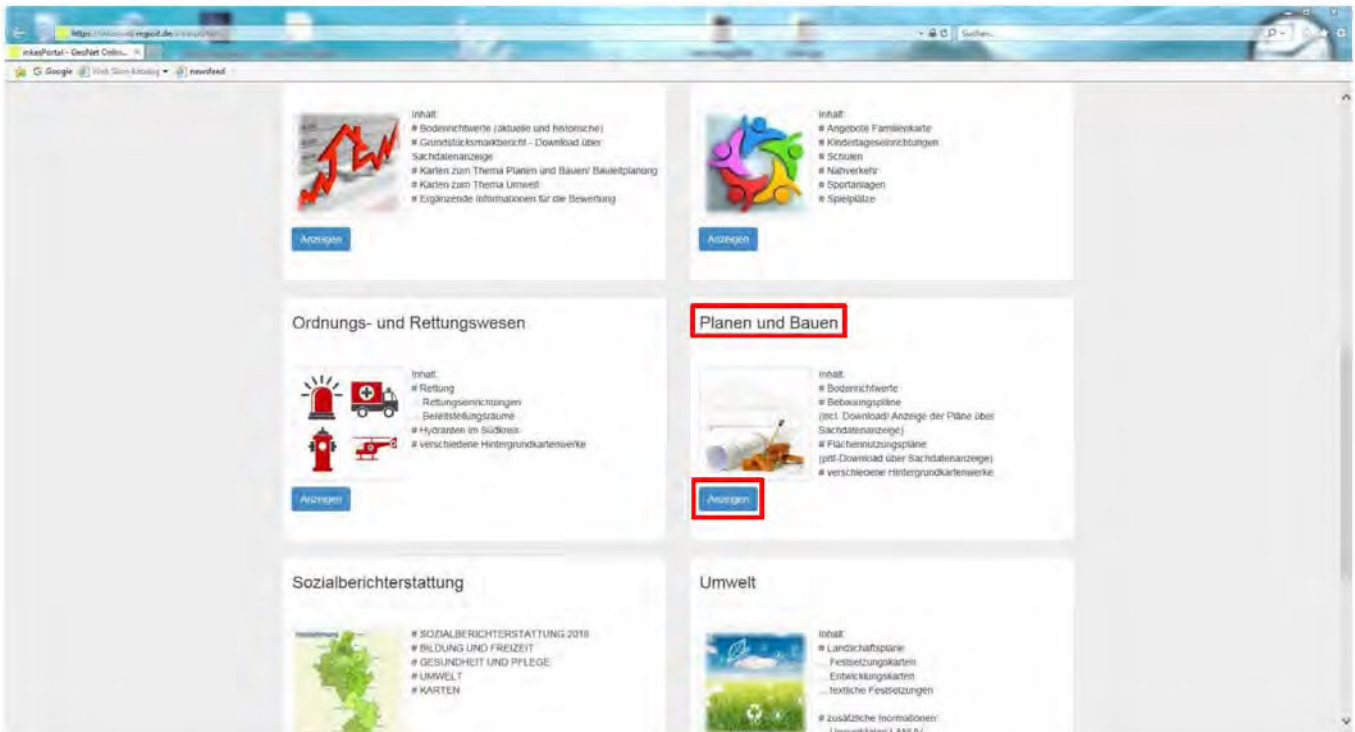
https://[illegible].regioit.de/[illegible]
inkasPortal - GeoNet Onlin... ×
Suchen...
Google | Web Slice-Katalog ▾ | newsfeed

Inhalt:
# Bodenrichtwerte (aktuelle und historische)
# Grundstücksmarktbericht - Download über Sachdatenanzeige
# Karten zum Thema Planen und Bauen/ Bauleitplanung
# Karten zum Thema Umwelt
# Ergänzende Informationen für die Bewertung

Anzeigen

Inhalt:
# Angebote Familienkarte
# Kindertageseinrichtungen
# Schulen
# Nahverkehr
# Sportanlagen
# Spielplätze

Anzeigen

Ordnungs- und Rettungswesen

Inhalt:
# Rettung
... Rettungseinrichtungen
... Bereitstellungsräume
# Hydranten im Südkreis
# verschiedene Hintergrundkartenwerke

Anzeigen

Planen und Bauen

Inhalt:
# Bodenrichtwerte
# Bebauungspläne
(incl. Download/ Anzeige der Pläne über Sachdatenanzeige)
# Flächennutzungspläne
(pdf-Download über Sachdatenanzeige)
# verschiedene Hintergrundkartenwerke

Anzeigen

Sozialberichterstattung

# SOZIALBERICHTERSTATTUNG 2016
# BILDUNG UND FREIZEIT
# GESUNDHEIT UND PFLEGE
# UMWELT
# KARTEN

Umwelt

Inhalt:
# Landschaftspläne
... Festsetzungskarten
... Entwicklungskarten
... textliche Festsetzungen

# zusätzliche Informationen:
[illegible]